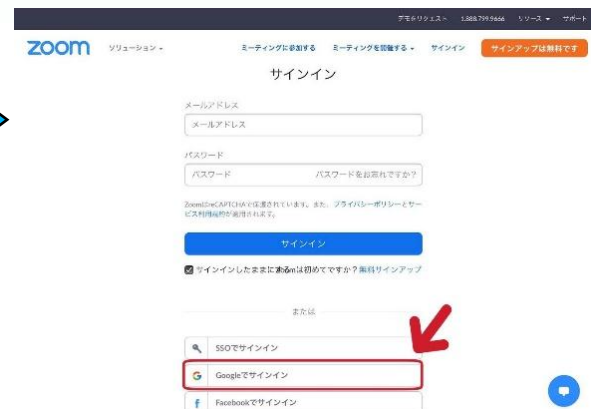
デモをリクエスト 1.888.799.9666 リソース ▾ サポート

zoom ソリューション ▾ ミーティングに参加する ミーティングを開催する ▾ サインイン サインアップは無料です

サインイン

メールアドレス
メールアドレス

パスワード
パスワード パスワードをお忘れですか?

ZoomはreCAPTCHAで保護されています。また、プライバシーポリシーとサービス利用規約が適用されます。

サインイン

サインインしたままにする Zoomは初めてですか?無料サインアップ

または

SSOでサインイン

G Googleでサインイン

f Facebookでサインイン